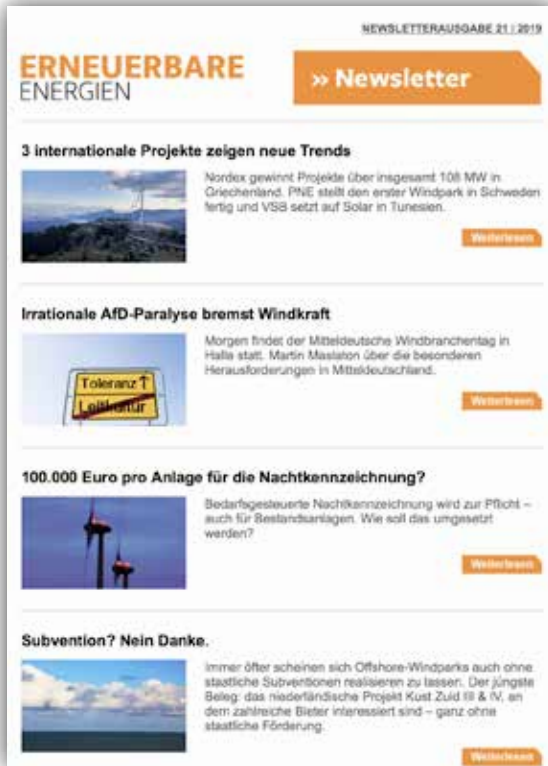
NEWSLETTERAUSGABE 21 | 2019

ERNEUERBARE ENERGIEN

» Newsletter

3 internationale Projekte zeigen neue Trends

Nordex gewinnt Projekte über insgesamt 108 MW in Griechenland. PNE stellt den erster Windpark in Schweden fertig und VSB setzt auf Solar in Tunesien.

Weiterlesen

Irrationale AfD-Paralyse bremst Windkraft

Toleranz

Leitkultur

Morgen findet der Mitteldeutsche Windbranchentag in Halle statt. Martin Maslaton über die besonderen Herausforderungen in Mitteldeutschland.

Weiterlesen

100.000 Euro pro Anlage für die Nachtkennzeichnung?

Bedarfsgesteuerte Nachtkennzeichnung wird zur Pflicht – auch für Bestandsanlagen. Wie soll das umgesetzt werden?

Weiterlesen

Subvention? Nein Danke.

Immer öfter scheinen sich Offshore-Windparks auch ohne staatliche Subventionen realisieren zu lassen. Der jüngste Beleg: das niederländische Projekt Kust Zuid III & IV, an dem zahlreiche Bieter interessiert sind – ganz ohne staatliche Förderung.

Weiterlesen